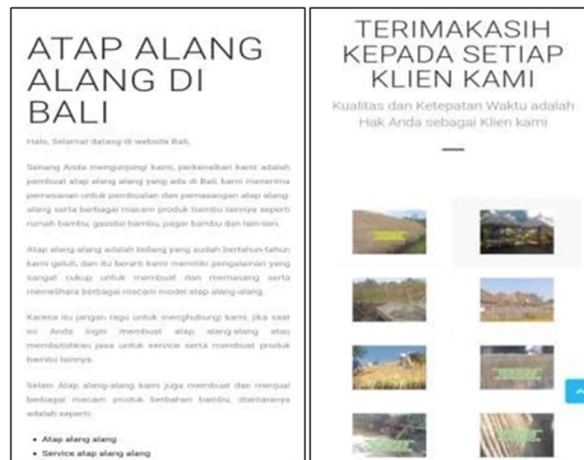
ATAP ALANG ALANG DI BALI

Halo, Selamat datang di website Bali,

Senang Anda mengunjungi kami, perkenalkan kami adalah pembuat atap alang alang yang ada di Bali, kami menerima pemesanan untuk pembuatan dan pemasangan atap alang-alang serta berbagai macam produk bambu lainnya seperti rumah bambu, gazebo bambu, pagar bambu dan lain-lain.

Atap alang-alang adalah bidang yang sudah bertahun-tahun kami geluti, dan itu berarti kami memiliki pengalaman yang sangat cukup untuk membuat dan memasang serta memelihara berbagai macam model atap alang-alang.

Karena itu jangan ragu untuk menghubungi kami, jika saat ini Anda ingin membuat atap alang-alang atau membutuhkan jasa untuk service serta membuat produk bambu lainnya.

Selain Atap alang-alang kami juga membuat dan menjual berbagai macam produk berbahan bambu, diantaranya adalah seperti:

• Atap alang alang
• Service atap alang alang

TERIMAKASIH KEPADA SETIAP KLIEN KAMI

Kualitas dan Ketepatan Waktu adalah Hak Anda sebagai Klien kami